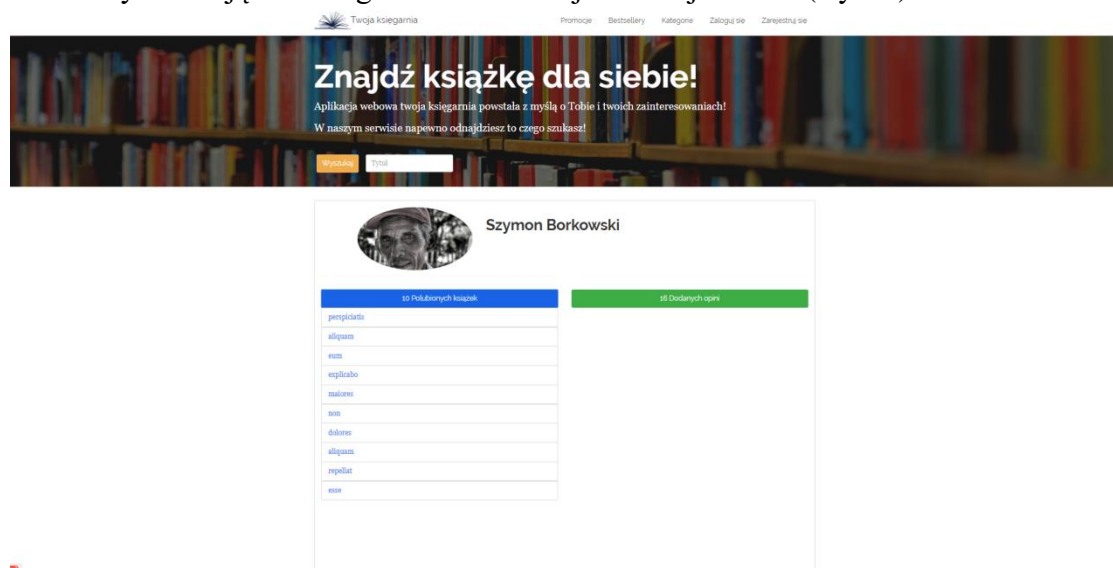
Twoja księgarnia

Promocje Bestsellery Kategorie Zaloguj się Zarejestruj się

Znajdź książkę dla siebie!

Aplikacja webowa twoja księgarnia powstała z myślą o Tobie i twoich zainteresowaniach!

W naszym serwisie napewno odnajdziesz to czego szukasz!

Wyszukaj Tytuł

Szymon Borkowski

10 Polubionych książek

16 Dodanych opini

perspiciatis
aliquam
eum
explicabo
maiores
non
dolores
aliquam
repellat
esse